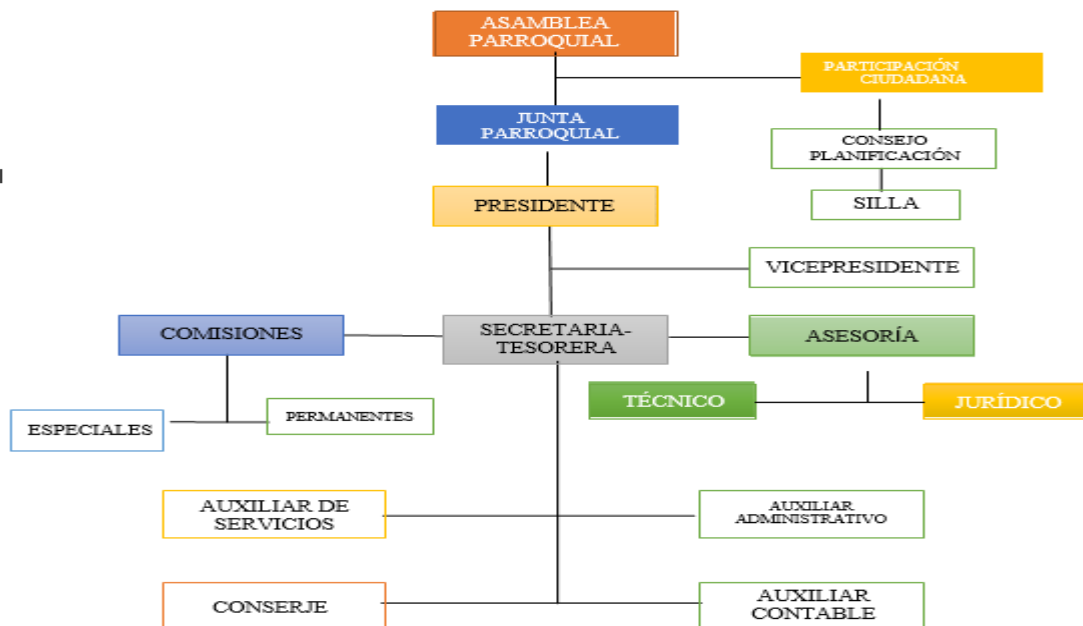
ASAMBLEA PARROQUIAL

PARTICIPACIÓN CIUDADANA

JUNTA PARROQUIAL

CONSEJO PLANIFICACIÓN

SILLA

PRESIDENTE

VICEPRESIDENTE

COMISIONES

SECRETARIA-TESORERA

ASESORÍA

TÉCNICO

JURÍDICO

ESPECIALES

PERMANENTES

AUXILIAR DE SERVICIOS

AUXILIAR ADMINISTRATIVO

CONSERJE

AUXILIAR CONTABLE